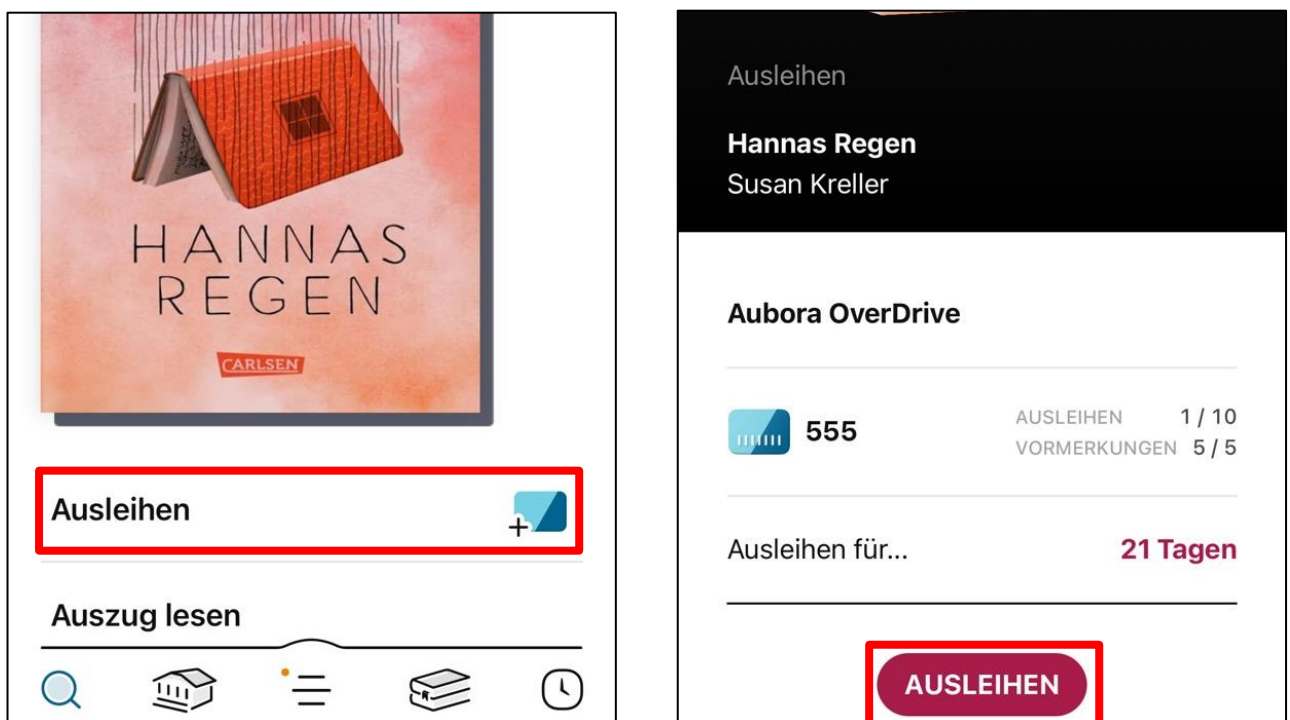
HANNAS REGEN

CARLSEN

Ausleihen

Auszug lesen

Ausleihen

Hannas Regen
Susan Kreller

Aubora OverDrive

555

| AUSLEIHEN | 1 / 10 |
|---|---|
| VORMERKUNGEN | 5 / 5 |

Ausleihen für... 21 Tagen

AUSLEIHEN